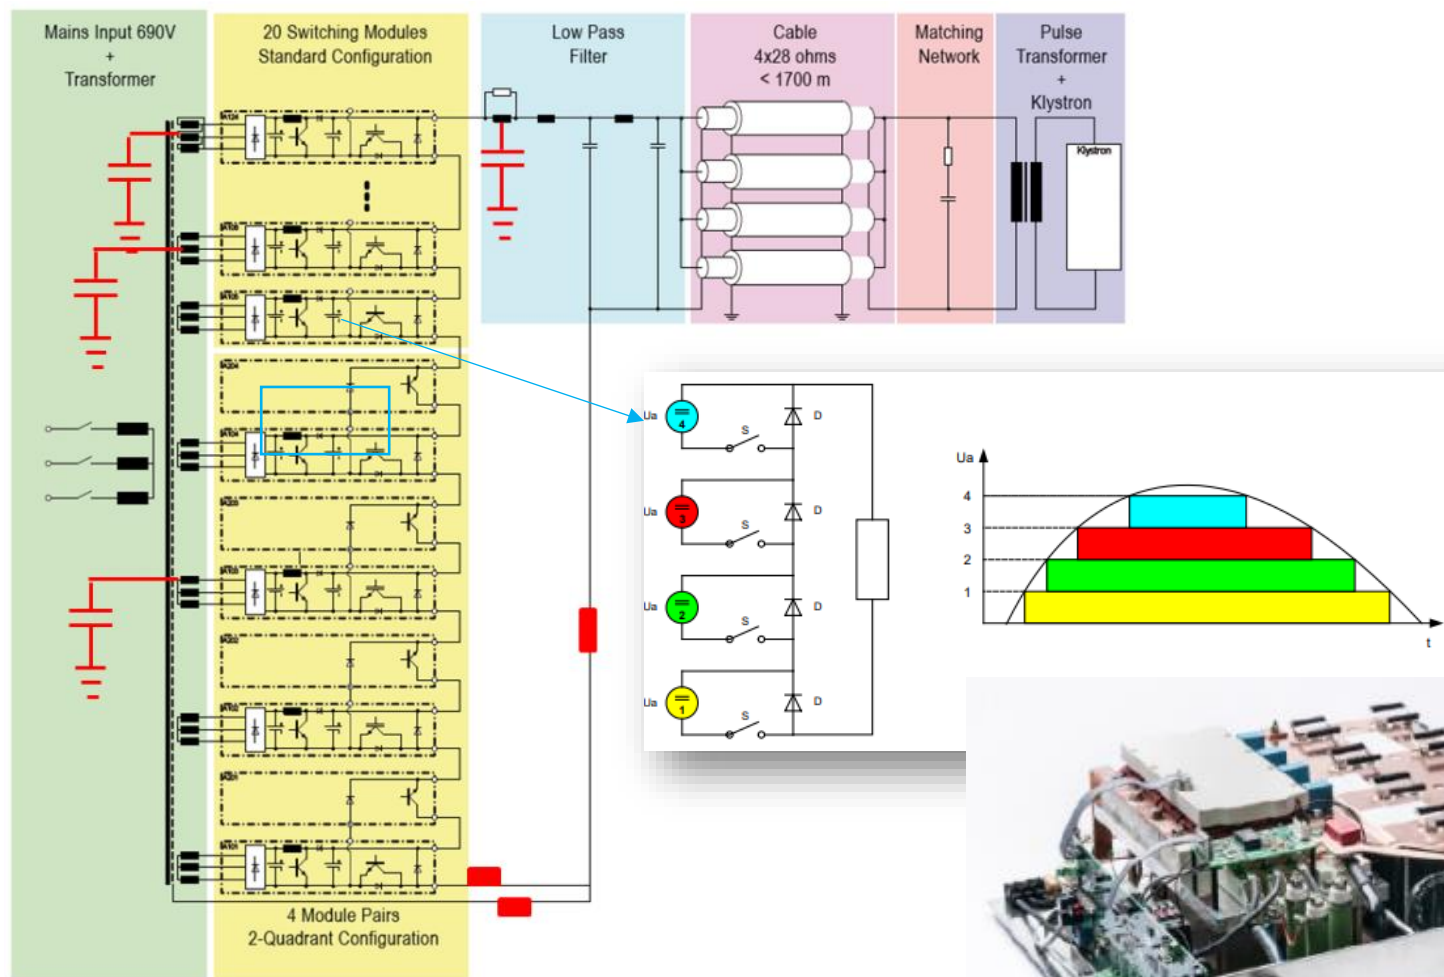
Mains Input 690V
+
Transformer

20 Switching Modules
Standard Configuration

Low Pass
Filter

Cable
4x28 ohms
< 1700 m

Matching
Network

Pulse
Transformer
+
Klystron

Klystron

4 Module Pairs
2-Quadrant Configuration

Ua
4
S
D

Ua
3
S
D

Ua
2
S
D

Ua
1
S
D

Ua
4
3
2
1
t